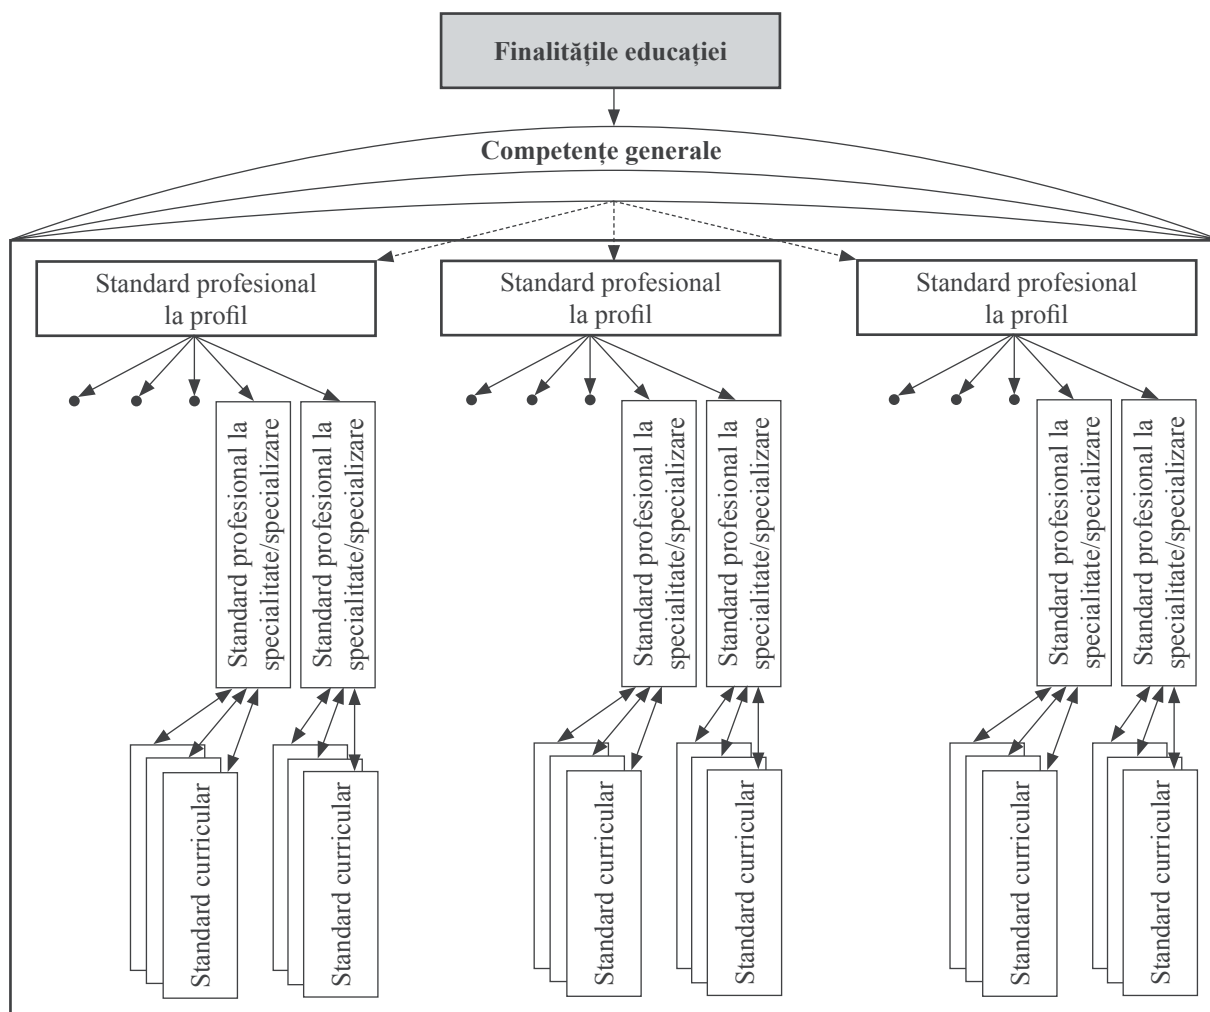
Finalitățile educației

Competențe generale

Standard profesional la profil

Standard profesional la profil

Standard profesional la profil

Standard profesional la specialitate/specializare

Standard profesional la specialitate/specializare

Standard profesional la specialitate/specializare

Standard profesional la specialitate/specializare

Standard profesional la specialitate/specializare

Standard profesional la specialitate/specializare

Standard curricular

Standard curricular

Standard curricular

Standard curricular

Standard curricular

Standard curricular